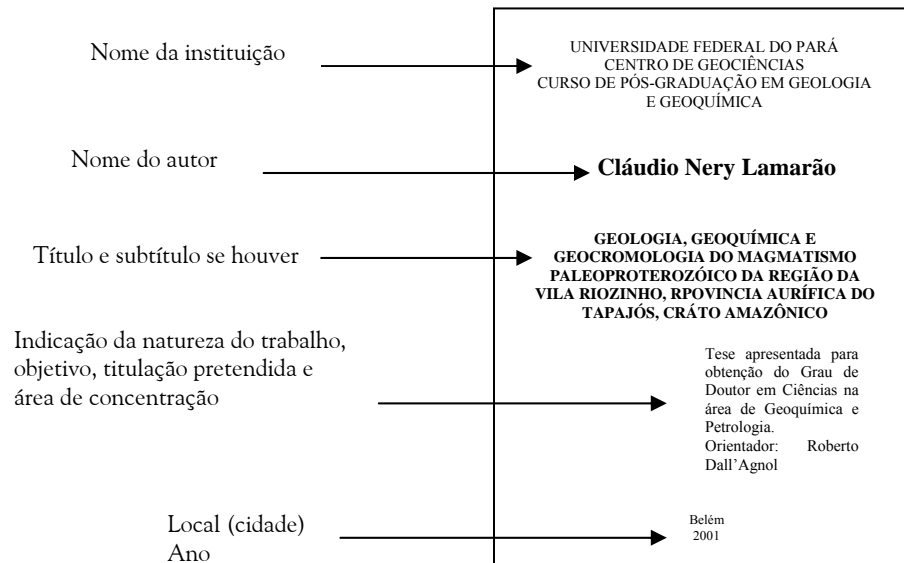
Nome da instituição

UNIVERSIDADE FEDERAL DO PARÁ
CENTRO DE GEOCIÊNCIAS
CURSO DE PÓS-GRADUAÇÃO EM GEOLOGIA E GEOQUÍMICA

Nome do autor

**Cláudio Nery Lamarão**

Título e subtítulo se houver

**GEOLOGIA, GEOQUÍMICA E GEOCROMOLOGIA DO MAGMATISMO PALEOPROTEROZÓICO DA REGIÃO DA VILA RIOZINHO, RPOVINCIA AURÍFICA DO TAPAJÓS, CRÁTO AMAZÔNICO**

Indicação da natureza do trabalho, objetivo, titulação pretendida e área de concentração

Tese apresentada para obtenção do Grau de Doutor em Ciências na área de Geoquímica e Petrologia.
Orientador: Roberto Dall'Agnol

Local (cidade)
Ano

Belém
2001